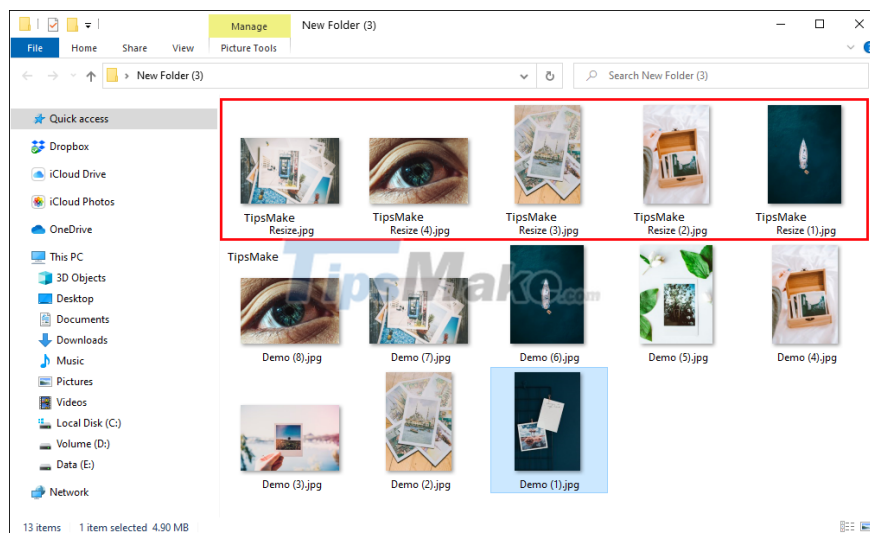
Manage
New Folder (3)
File
Home
Share
View
Picture Tools
New Folder (3)
Search New Folder (3)
Quick access
Dropbox
iCloud Drive
iCloud Photos
OneDrive
This PC
3D Objects
Desktop
Documents
Downloads
Music
Pictures
Videos
Local Disk (C:)
Volume (D:)
Data (E:)
Network
TipsMake Resize.jpg
TipsMake Resize (4).jpg
TipsMake Resize (3).jpg
TipsMake Resize (2).jpg
TipsMake Resize (1).jpg
TipsMake
TipsMake.com
Demo (8).jpg
Demo (7).jpg
Demo (6).jpg
Demo (5).jpg
Demo (4).jpg
Demo (3).jpg
Demo (2).jpg
Demo (1).jpg
13 items
1 item selected 4.90 MB